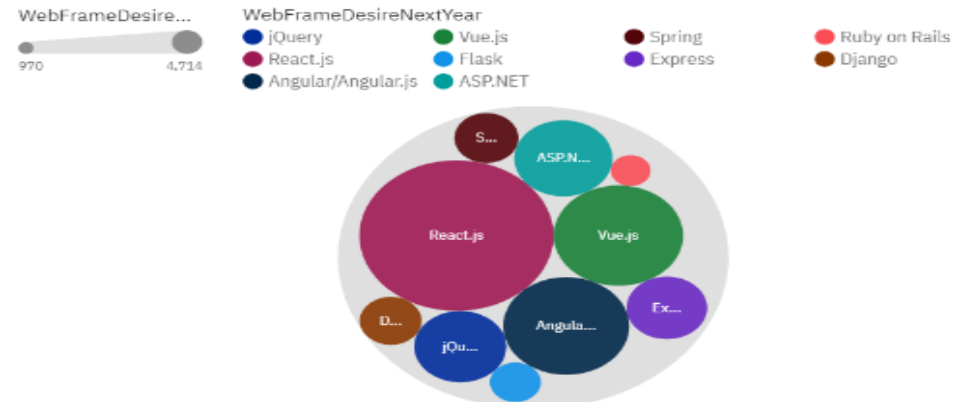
WebFrameDesire...

970 4,714

WebFrameDesireNextYear

jQuery
React.js
Angular/Angular.js
Vue.js
Flask
ASP.NET
Spring
Express
Ruby on Rails
Django

S...
ASP.N...
React.js
Vue.js
Ex...
D...
jQu...
Angula...